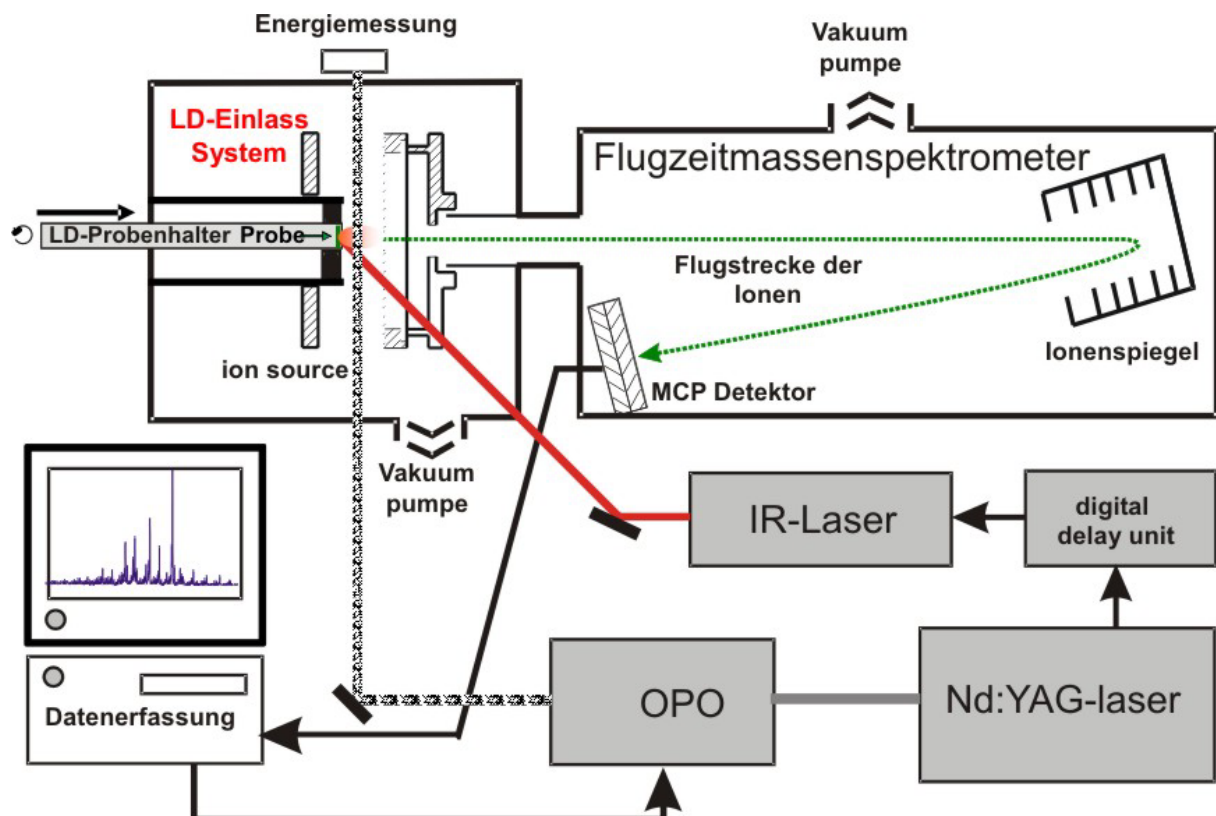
Energiemessung

Vakuum pumpe

LD-Einlass System

Flugzeitmassenspektrometer

LD-Probenhalter Probe

Flugstrecke der Ionen

Ionenspiegel

ion source

MCP Detektor

Vakuum pumpe

IR-Laser

digital delay unit

OPO

Nd:YAG-laser

Datenerfassung